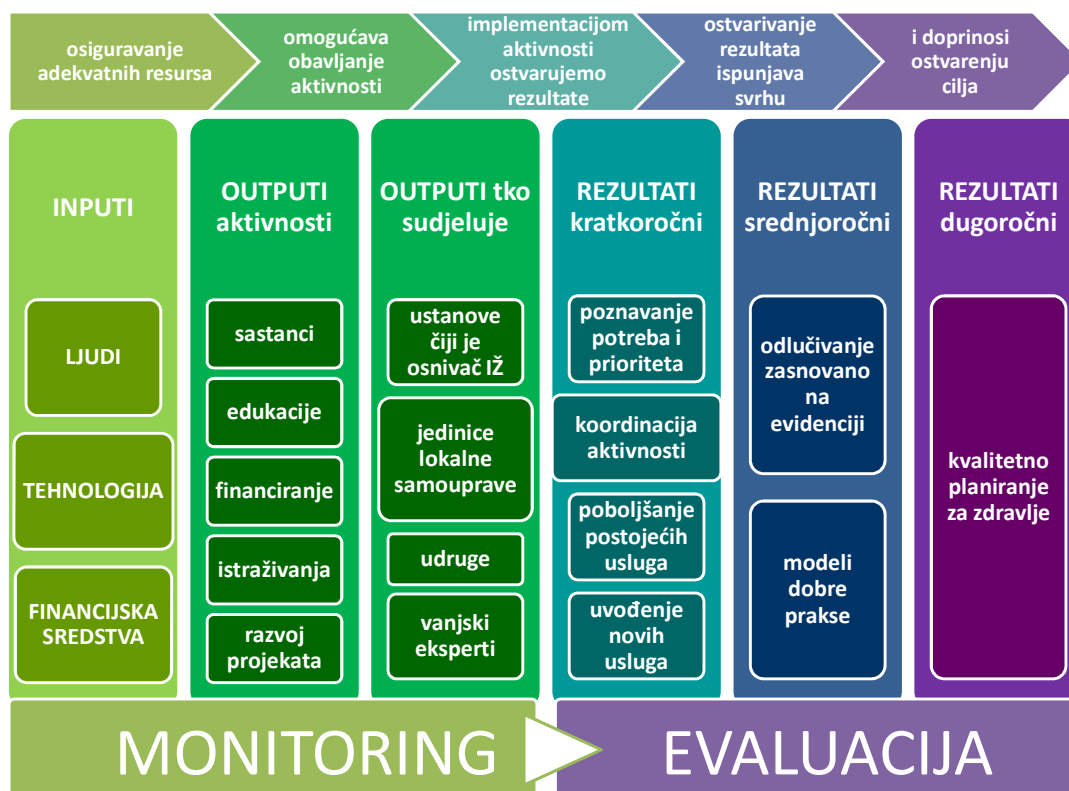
osiguravanje adekvatnih resursa

omogućava obavljanje aktivnosti

implementacijom aktivnosti ostvarujemo rezultate

ostvarivanje rezultata ispunjava svrhu

i doprinosi ostvarenju cilja

INPUTI

LJUDI

TEHNOLOGIJA

FINANCIJSKA SREDSTVA

OUTPUTI aktivnosti

sastanci

edukacije

financiranje

istraživanja

razvoj projekata

OUTPUTI tko sudjeluje

ustanove čiji je osnivač IŽ

jedinice lokalne samouprave

udruge

vanjski eksperti

REZULTATI kratkoročni

poznavanje potreba i prioriteta

koordinacija aktivnosti

poboljšanje postojećih usluga

uvođenje novih usluga

REZULTATI srednjoročni

odlučivanje zasnovano na evidenciji

modeli dobre prakse

REZULTATI dugoročni

kvalitetno planiranje za zdravlje

MONITORING

EVALUACIJA